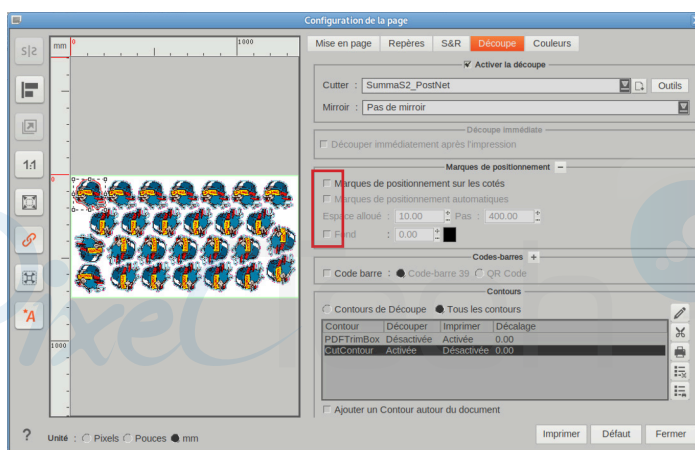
Configuration de la page

mm 0 1000

0

1000

Mise en page | Repères | S&R | Découpe | Couleurs

Activer la découpe

Cutter : SummaS2_PostNet Outils

Mirroir : Pas de mirroir

Découpe immédiate

Découper immédiatement après l'impression

Marques de positionnement

Marques de positionnement sur les cotés

Marques de positionnement automatiques

Espace alloué : 10.00 Pas : 400.00

Fond : 0.00

Codes-barres

Code barre : Code-barre 39 QR Code

Contours

Contours de Découpe Tous les contours

| Contour | Découper | Imprimer | Décalage |
|---|---|---|---|
| PDFTrimBox | Désactivée | Activée | 0.00 |
| CutContour | Activée | Désactivée | 0.00 |

Ajouter un Contour autour du document

?

Unité : Pixels Pouces mm

Imprimer Défaut Fermer